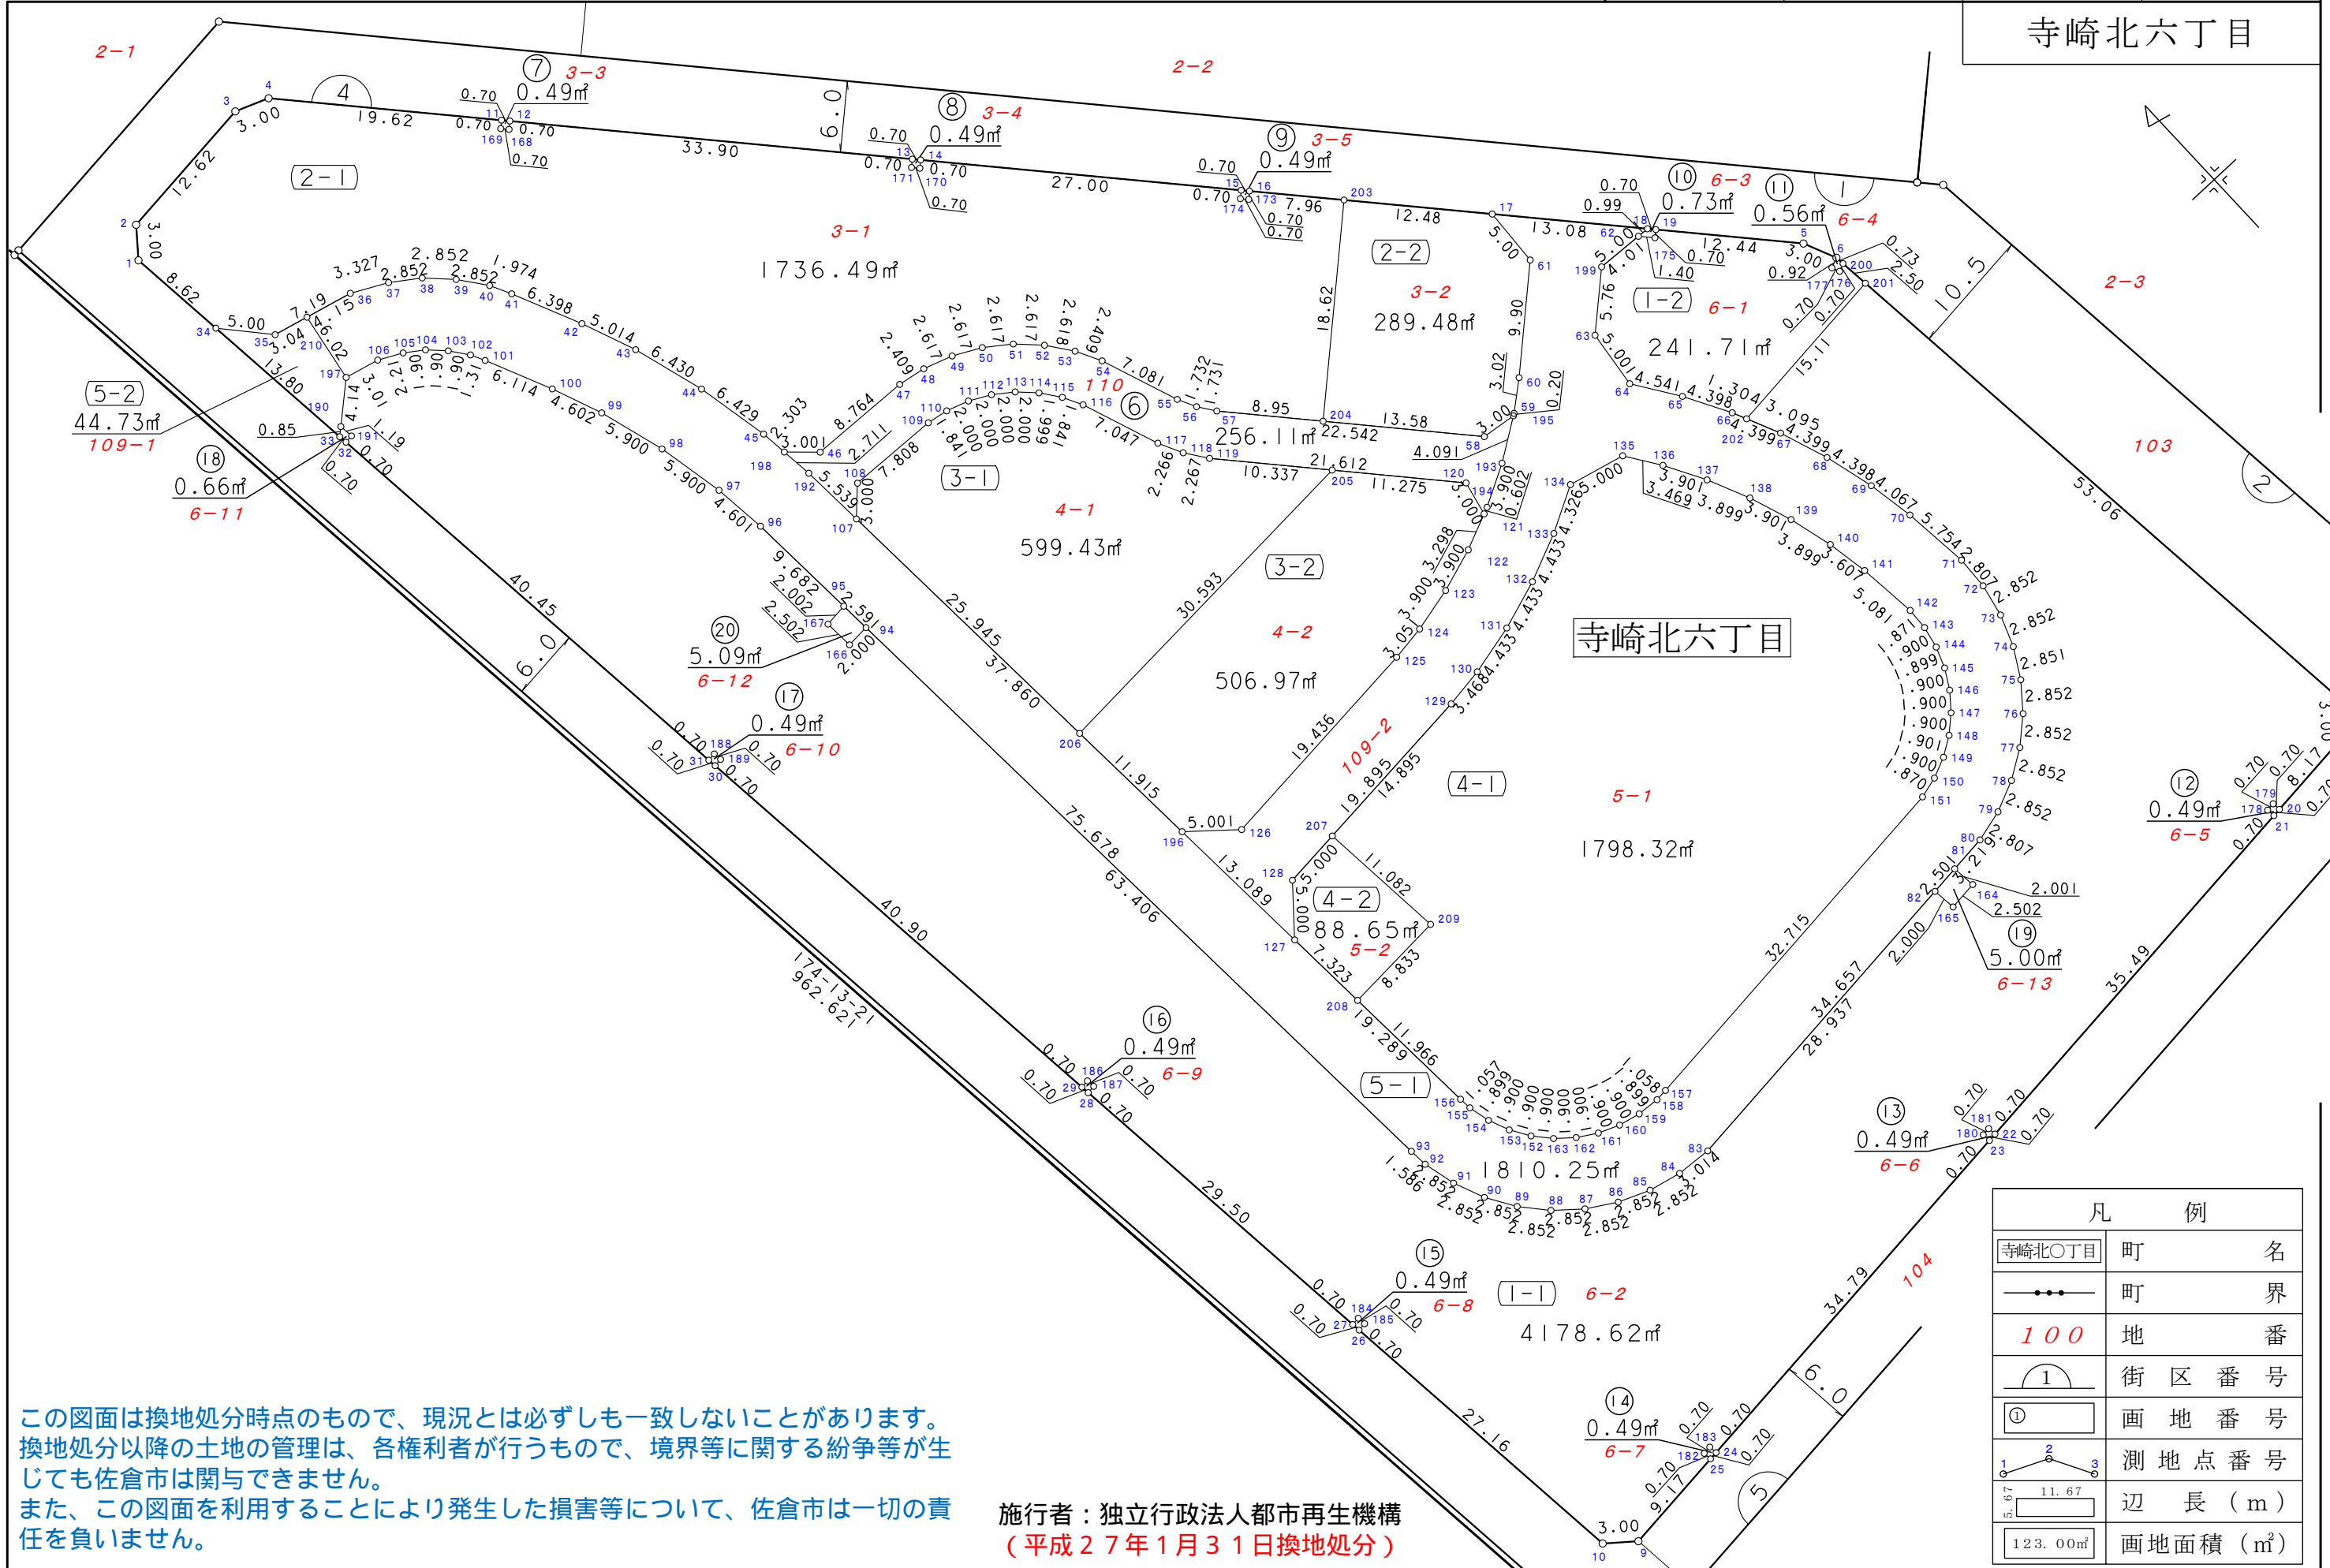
寺崎北六丁目

寺崎北六丁目

2−1
2−2
2−3
3−3
3−4
3−5
6−3
6−4
3−1
1736.49㎡
2−1
3−2
289.48㎡
2−2
1−2
6−1
241.71㎡
110
3−1
4−1
599.43㎡
3−2
4−2
506.97㎡
109−2
4−1
5−1
1798.32㎡
4−2
88.65㎡
5−2
5−1
1810.25㎡
1−1
6−2
4178.62㎡
5−2
44.73㎡
109−1
0.66㎡
6−11
5.09㎡
6−12
0.49㎡
6−10
0.49㎡
6−9
0.49㎡
6−8
0.49㎡
6−7
0.49㎡
6−6
5.00㎡
6−13
0.49㎡
6−5
103
104
256.11㎡
0.49㎡
0.49㎡
0.49㎡
0.73㎡
0.56㎡

この図面は換地処分時点のもので、現況とは必ずしも一致しないことがあります。
換地処分以降の土地の管理は、各権利者が行うもので、境界等に関する紛争等が生じても佐倉市は関与できません。
また、この図面を利用することにより発生した損害等について、佐倉市は一切の責任を負いません。

施行者：独立行政法人都市再生機構
（平成２７年１月３１日換地処分）

| 凡 | 例 |
|---|---|
| 寺崎北○丁目 | 町 名 |
|  | 町 界 |
| 100 | 地 番 |
| 1 | 街 区 番 号 |
| ① | 画 地 番 号 |
| 1 2 3 | 測 地 点 番 号 |
| 5.67 11.67 | 辺 長（m） |
| 123.00㎡ | 画地面積（㎡） |